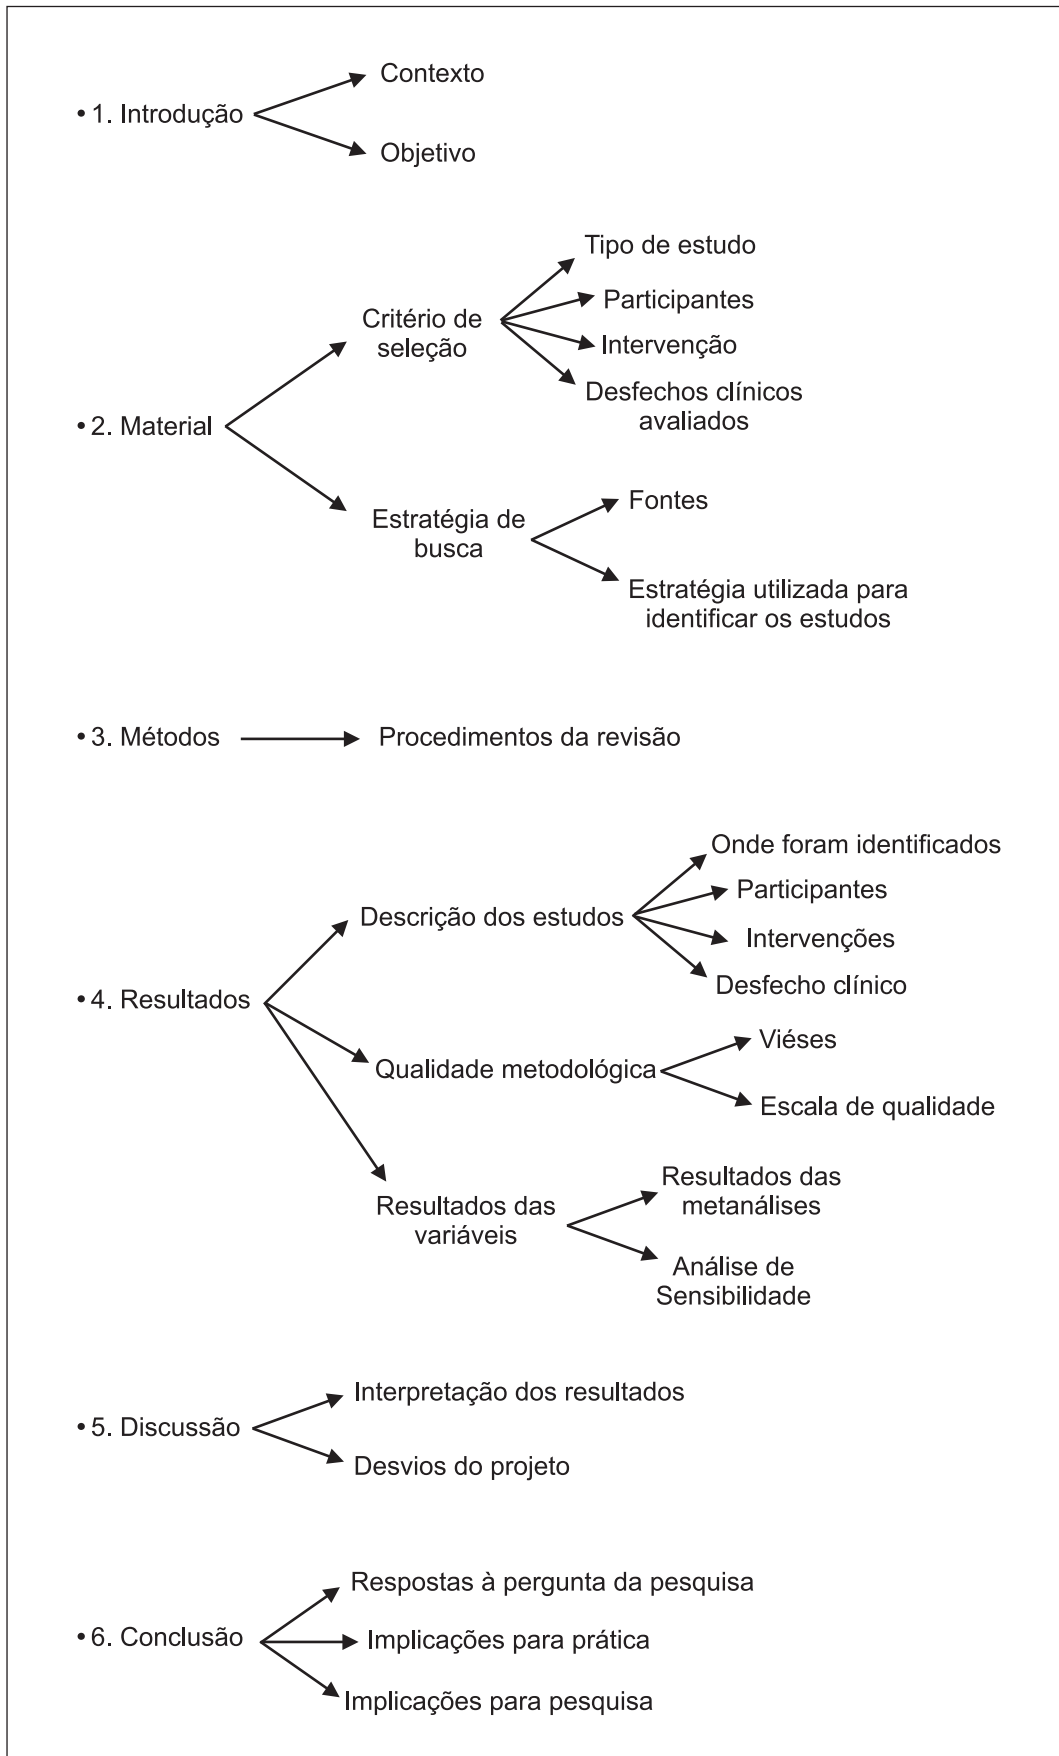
• 1. Introdução

Contexto

Objetivo

Tipo de estudo

Participantes

Critério de seleção

Intervenção

• 2. Material

Desfechos clínicos avaliados

Estratégia de busca

Fontes

Estratégia utilizada para identificar os estudos

• 3. Métodos

Procedimentos da revisão

Onde foram identificados

Participantes

Descrição dos estudos

Intervenções

• 4. Resultados

Desfecho clínico

Qualidade metodológica

Viéses

Escala de qualidade

Resultados das variáveis

Resultados das metanálises

Análise de Sensibilidade

• 5. Discussão

Interpretação dos resultados

Desvios do projeto

• 6. Conclusão

Respostas à pergunta da pesquisa

Implicações para prática

Implicações para pesquisa